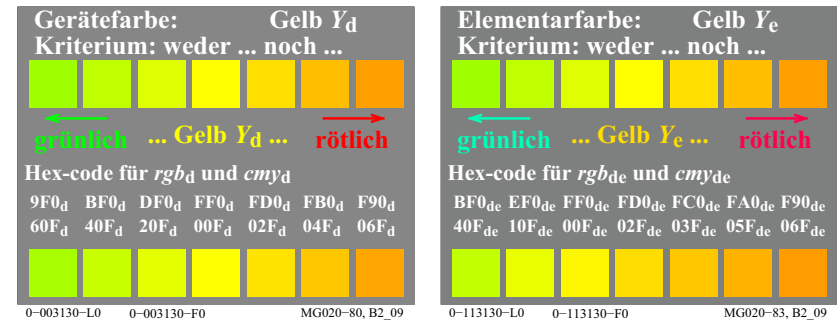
Gerätefarbe: Gelb $Y_d$
Kriterium: weder ... noch ...

grünlich ... Gelb $Y_d$ ... rötlich

Hex-code für $rgb_d$ und $cmy_d$

| $9F0_d$ | $BF0_d$ | $DF0_d$ | $FF0_d$ | $FD0_d$ | $FB0_d$ | $F90_d$ |
|---|---|---|---|---|---|---|
| $60F_d$ | $40F_d$ | $20F_d$ | $00F_d$ | $02F_d$ | $04F_d$ | $06F_d$ |

0−003130−L0 0−003130−F0 MG020−80, B2_09

Elementarfarbe: Gelb $Y_e$
Kriterium: weder ... noch ...

grünlich ... Gelb $Y_e$ ... rötlich

Hex-code für $rgb_{de}$ und $cmy_{de}$

| $BF0_{de}$ | $EF0_{de}$ | $FF0_{de}$ | $FD0_{de}$ | $FC0_{de}$ | $FA0_{de}$ | $F90_{de}$ |
|---|---|---|---|---|---|---|
| $40F_{de}$ | $10F_{de}$ | $00F_{de}$ | $02F_{de}$ | $03F_{de}$ | $05F_{de}$ | $06F_{de}$ |

0−113130−L0 0−113130−F0 MG020−83, B2_09